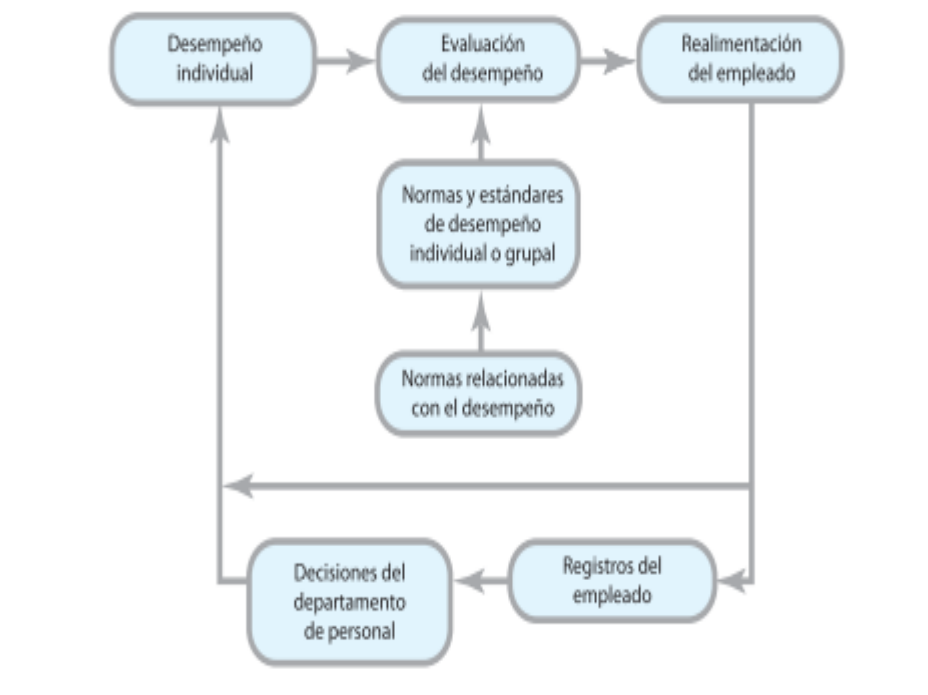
Desempeño individual

Evaluación del desempeño

Realimentación del empleado

Normas y estándares de desempeño individual o grupal

Normas relacionadas con el desempeño

Decisiones del departamento de personal

Registros del empleado